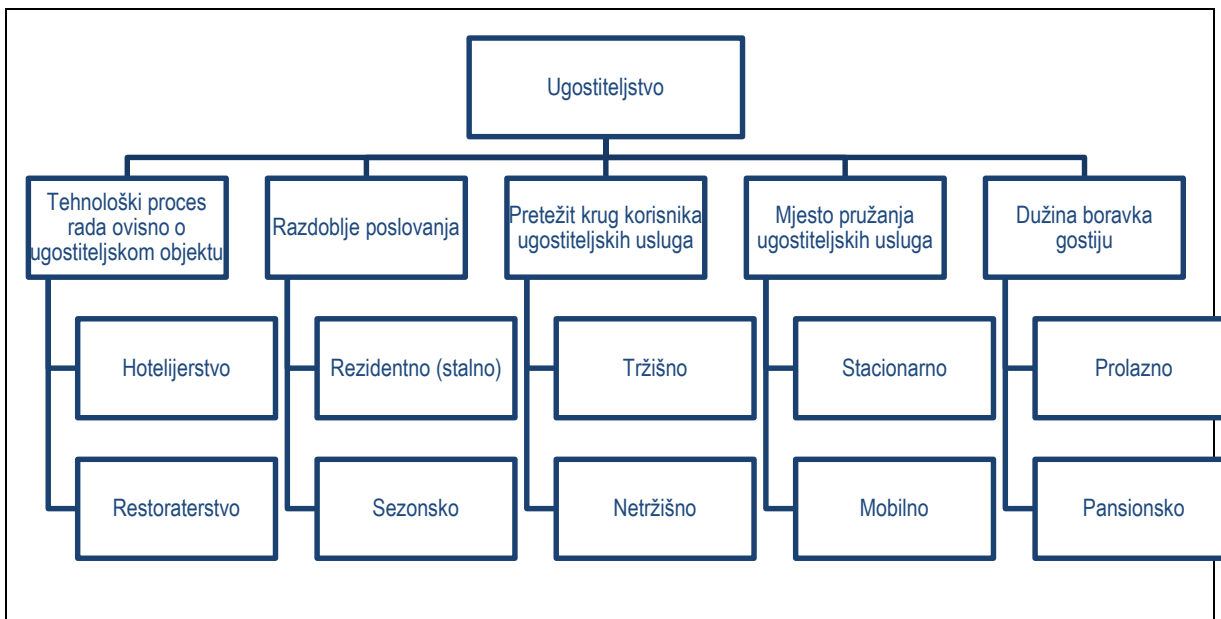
Ugostiteljstvo

Tehnološki proces rada ovisno o ugostiteljskom objektu

Hotelijerstvo

Restoraterstvo

Razdoblje poslovanja

Rezidentno (stalno)

Sezonsko

Pretežit krug korisnika ugostiteljskih usluga

Tržišno

Netržišno

Mjesto pružanja ugostiteljskih usluga

Stacionarno

Mobilno

Dužina boravka gostiju

Prolazno

Pansionsko